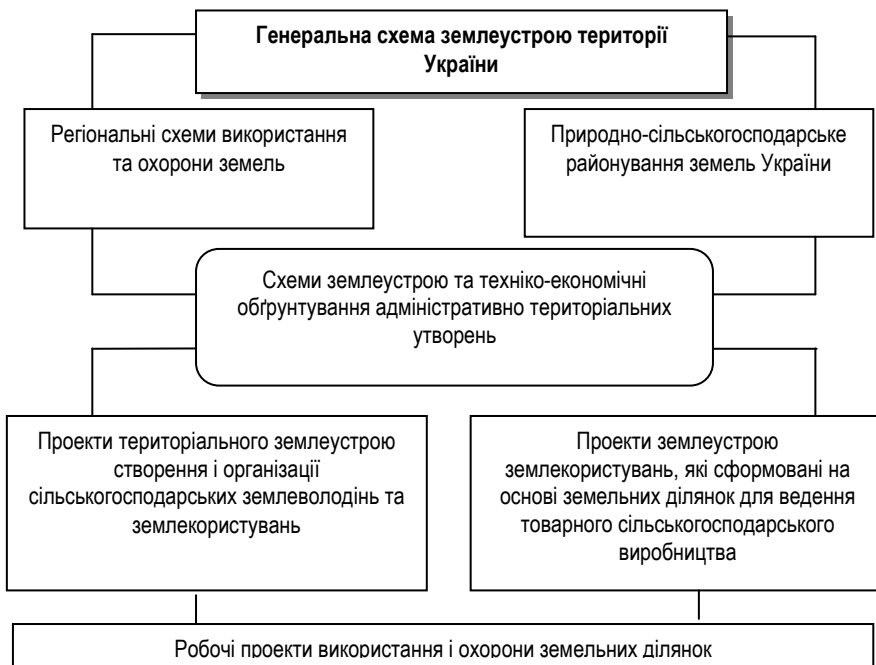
Генеральна схема землеустрою території України

Регіональні схеми використання та охорони земель

Природно-сільськогосподарське районування земель України

Схеми землеустрою та техніко-економічні обґрунтування адміністративно територіальних утворень

Проекти територіального землеустрою створення і організації сільськогосподарських землеволодінь та землекористувань

Проекти землеустрою землекористувань, які сформовані на основі земельних ділянок для ведення товарного сільськогосподарського виробництва

Робочі проекти використання і охорони земельних ділянок